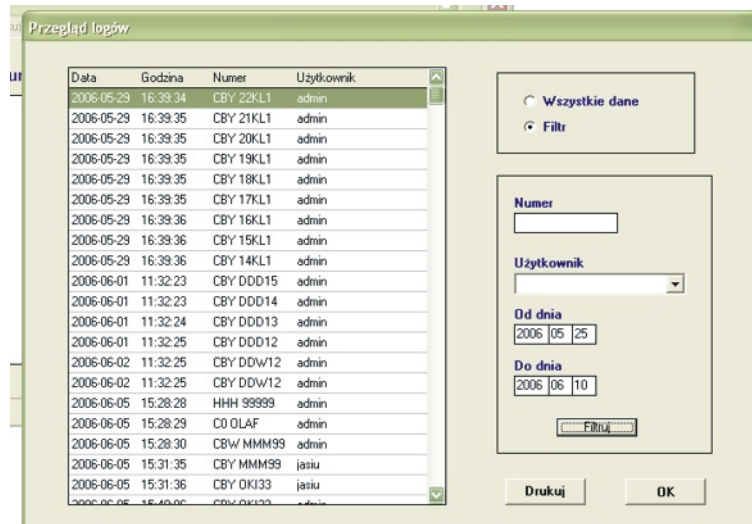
Przegląd logów

| Data | Godzina | Numer | Użytkownik |
|---|---|---|---|
| 2006-05-29 | 16:39:34 | CBY 22KL1 | admin |
| 2006-05-29 | 16:39:35 | CBY 21KL1 | admin |
| 2006-05-29 | 16:39:35 | CBY 20KL1 | admin |
| 2006-05-29 | 16:39:35 | CBY 19KL1 | admin |
| 2006-05-29 | 16:39:35 | CBY 18KL1 | admin |
| 2006-05-29 | 16:39:35 | CBY 17KL1 | admin |
| 2006-05-29 | 16:39:36 | CBY 16KL1 | admin |
| 2006-05-29 | 16:39:36 | CBY 15KL1 | admin |
| 2006-05-29 | 16:39:36 | CBY 14KL1 | admin |
| 2006-06-01 | 11:32:23 | CBY DDD15 | admin |
| 2006-06-01 | 11:32:23 | CBY DDD14 | admin |
| 2006-06-01 | 11:32:24 | CBY DDD13 | admin |
| 2006-06-01 | 11:32:25 | CBY DDD12 | admin |
| 2006-06-02 | 11:32:25 | CBY DDW12 | admin |
| 2006-06-02 | 11:32:25 | CBY DDW12 | admin |
| 2006-06-05 | 15:28:28 | HHH 99999 | admin |
| 2006-06-05 | 15:28:29 | CO OLAF | admin |
| 2006-06-05 | 15:28:30 | CBW MMM99 | admin |
| 2006-06-05 | 15:31:35 | CBY MMM99 | jasiu |
| 2006-06-05 | 15:31:36 | CBY OKI33 | jasiu |
| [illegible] | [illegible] | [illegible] | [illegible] |

Wszystkie dane
Filtr

Numer

Użytkownik

Od dnia
2006 05 25

Do dnia
2006 06 10

Filtruj

Drukuj
OK